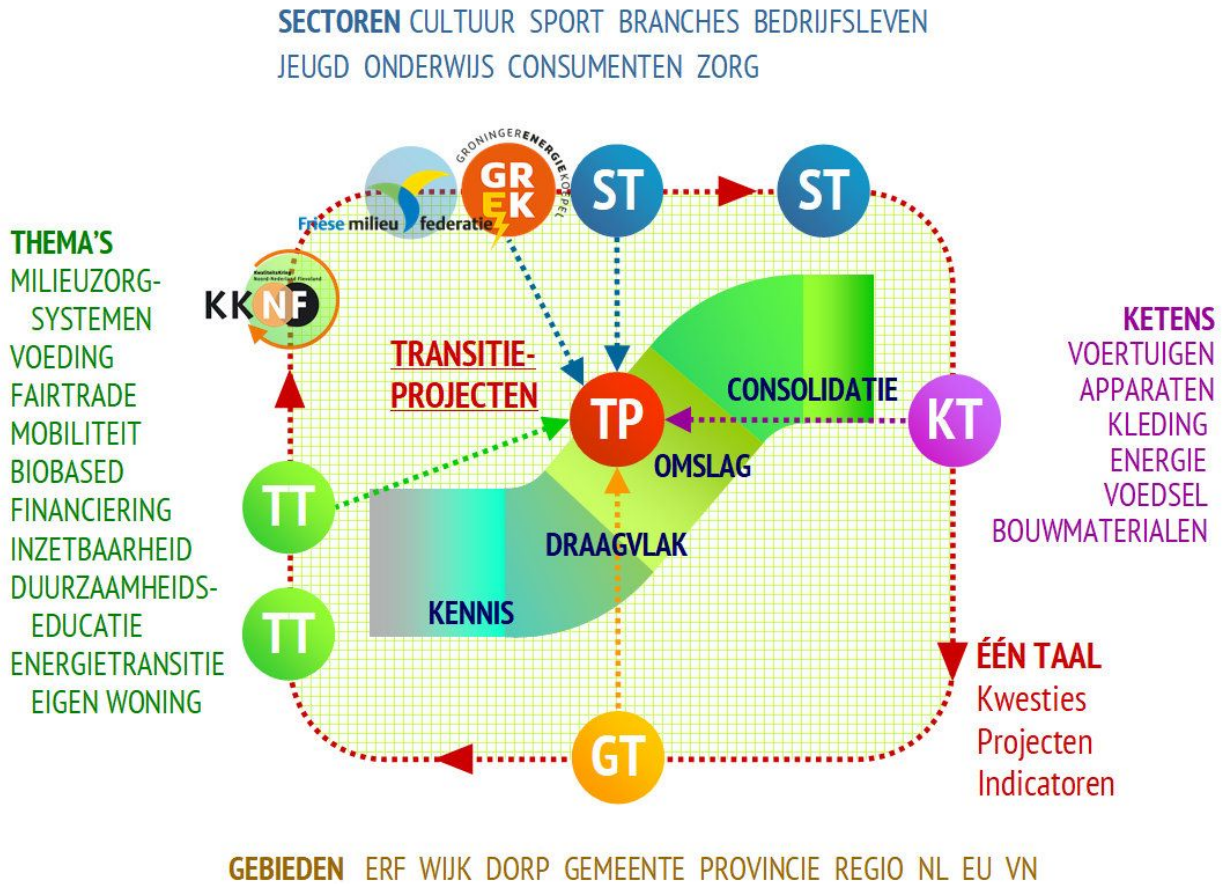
SECTOREN CULTUUR SPORT BRANCHES BEDRIJFSLEVEN
JEUGD ONDERWIJS CONSUMENTEN ZORG

Friese milieu federatie

GRONINGER ENERGIE KOEPEL
GR
E
K

ST

ST

THEMA'S
MILIEUZORG-SYSTEMEN
VOEDING
FAIRTRADE
MOBILITEIT
BIOBASED
FINANCIERING
INZETBAARHEID
DUURZAAMHEIDS-EDUCATIE
ENERGIETRANSITIE EIGEN WONING

KK NF

TRANSITIE-PROJECTEN

TP

CONSOLIDATIE

OMSLAG

DRAAGVLAK

KENNIS

TT

TT

KT

KETENS
VOERTUIGEN
APPARATEN
KLEDING
ENERGIE
VOEDSEL
BOUWMATERIALEN

ÉÉN TAAL
Kwesties
Projecten
Indicatoren

GT

GEBIEDEN ERF WIJK DORP GEMEENTE PROVINCIE REGIO NL EU VN